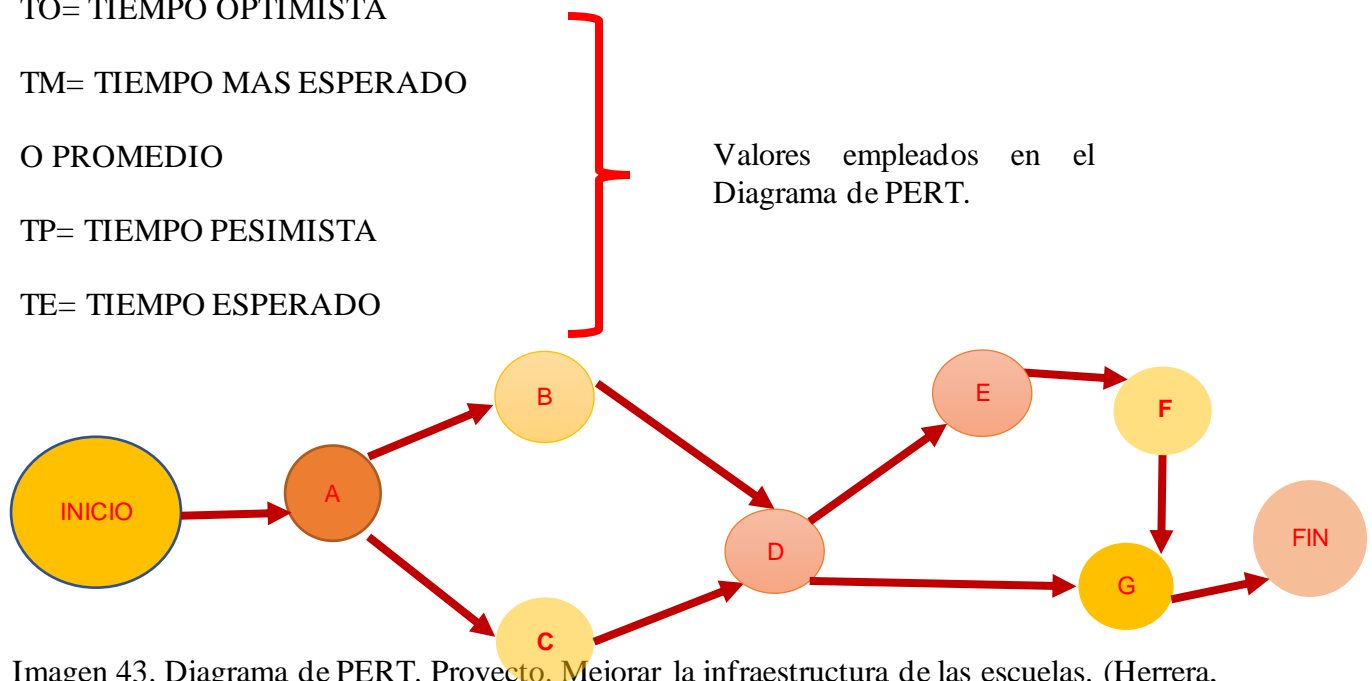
TO= TIEMPO OPTIMISTA

TM= TIEMPO MAS ESPERADO

O PROMEDIO

TP= TIEMPO PESIMISTA

TE= TIEMPO ESPERADO

Valores empleados en el Diagrama de PERT.

B

E

F

INICIO

A

D

FIN

G

C

Imagen 43. Diagrama de PERT. Proyecto. Mejorar la infraestructura de las escuelas. (Herrera,